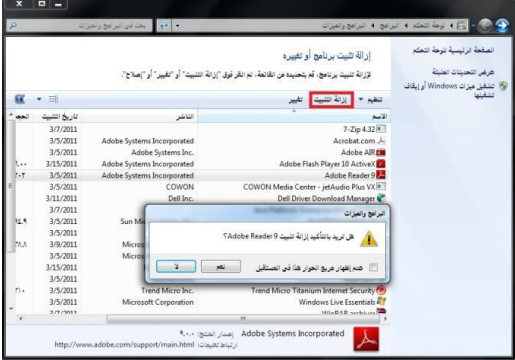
بحث في البرامج والميزات

لوحة التحكم ◄ البرامج ◄ البرامج والميزات

الصفحة الرئيسية للوحة التحكم

عرض التحديثات المثبتة

تشغيل ميزات Windows أو إيقاف تشغيلها

إزالة تثبيت برنامج أو تغييره

لإزالة تثبيت برنامج، قم بتحديده من القائمة، ثم انقر فوق "إزالة التثبيت" أو "تغيير" أو "إصلاح".

تنظيم ▼ إزالة التثبيت تغيير

| الاسم | الناشر | تاريخ التثبيت | الحجم |
|---|---|---|---|
| 7-Zip 4.32 | | 3/7/2011 | |
| Acrobat.com | Adobe Systems Incorporated | 3/5/2011 | |
| Adobe AIR | Adobe Systems Inc. | 3/5/2011 | |
| Adobe Flash Player 10 ActiveX | Adobe Systems Incorporated | 3/15/2011 | ٦,٠٠ |
| Adobe Reader 9 | Adobe Systems Incorporated | 3/15/2011 | ٢٠٢ |
| COWON Media Center - jetAudio Plus VX | COWON | 3/5/2011 | |
| Dell Driver Download Manager | Dell Inc. | 3/11/2011 | |
| | | 3/7/2011 | |
| | Sun Mi | 3/5/2011 | ٩٤,٩ |
| | | 3/5/2011 | |
| | Micros | 3/9/2011 | ٦٨,٨ |
| | Micros | 3/5/2011 | |
| | | 3/5/2011 | |
| | | 3/15/2011 | |
| Trend Micro Titanium Internet Security | Trend Micro Inc. | 3/5/2011 | ٢١١ |
| Windows Live Essentials | Microsoft Corporation | 3/5/2011 | |
| WinRAR archiver | | 3/7/2011 | |

البرامج والميزات

هل تريد بالتأكيد إزالة تثبيت Adobe Reader 9؟

عدم إظهار مربع الحوار هذا في المستقبل

نعم

لا

Adobe Systems Incorporated إصدار المنتج: ٩,٠٠

ارتباط تعليمات: http://www.adobe.com/support/main.html